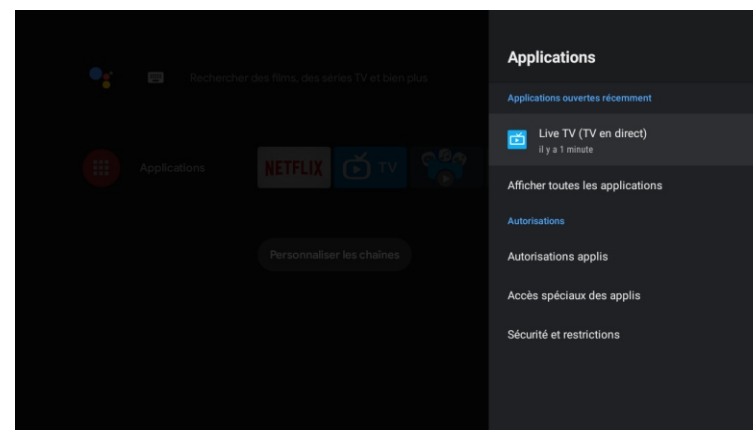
Rechercher des films, des séries TV et bien plus

Applications

NETFLIX

TV

Personnaliser les chaînes

Applications

Applications ouvertes récemment

Live TV (TV en direct)
il y a 1 minute

Afficher toutes les applications

Autorisations

Autorisations applis

Accès spéciaux des applis

Sécurité et restrictions